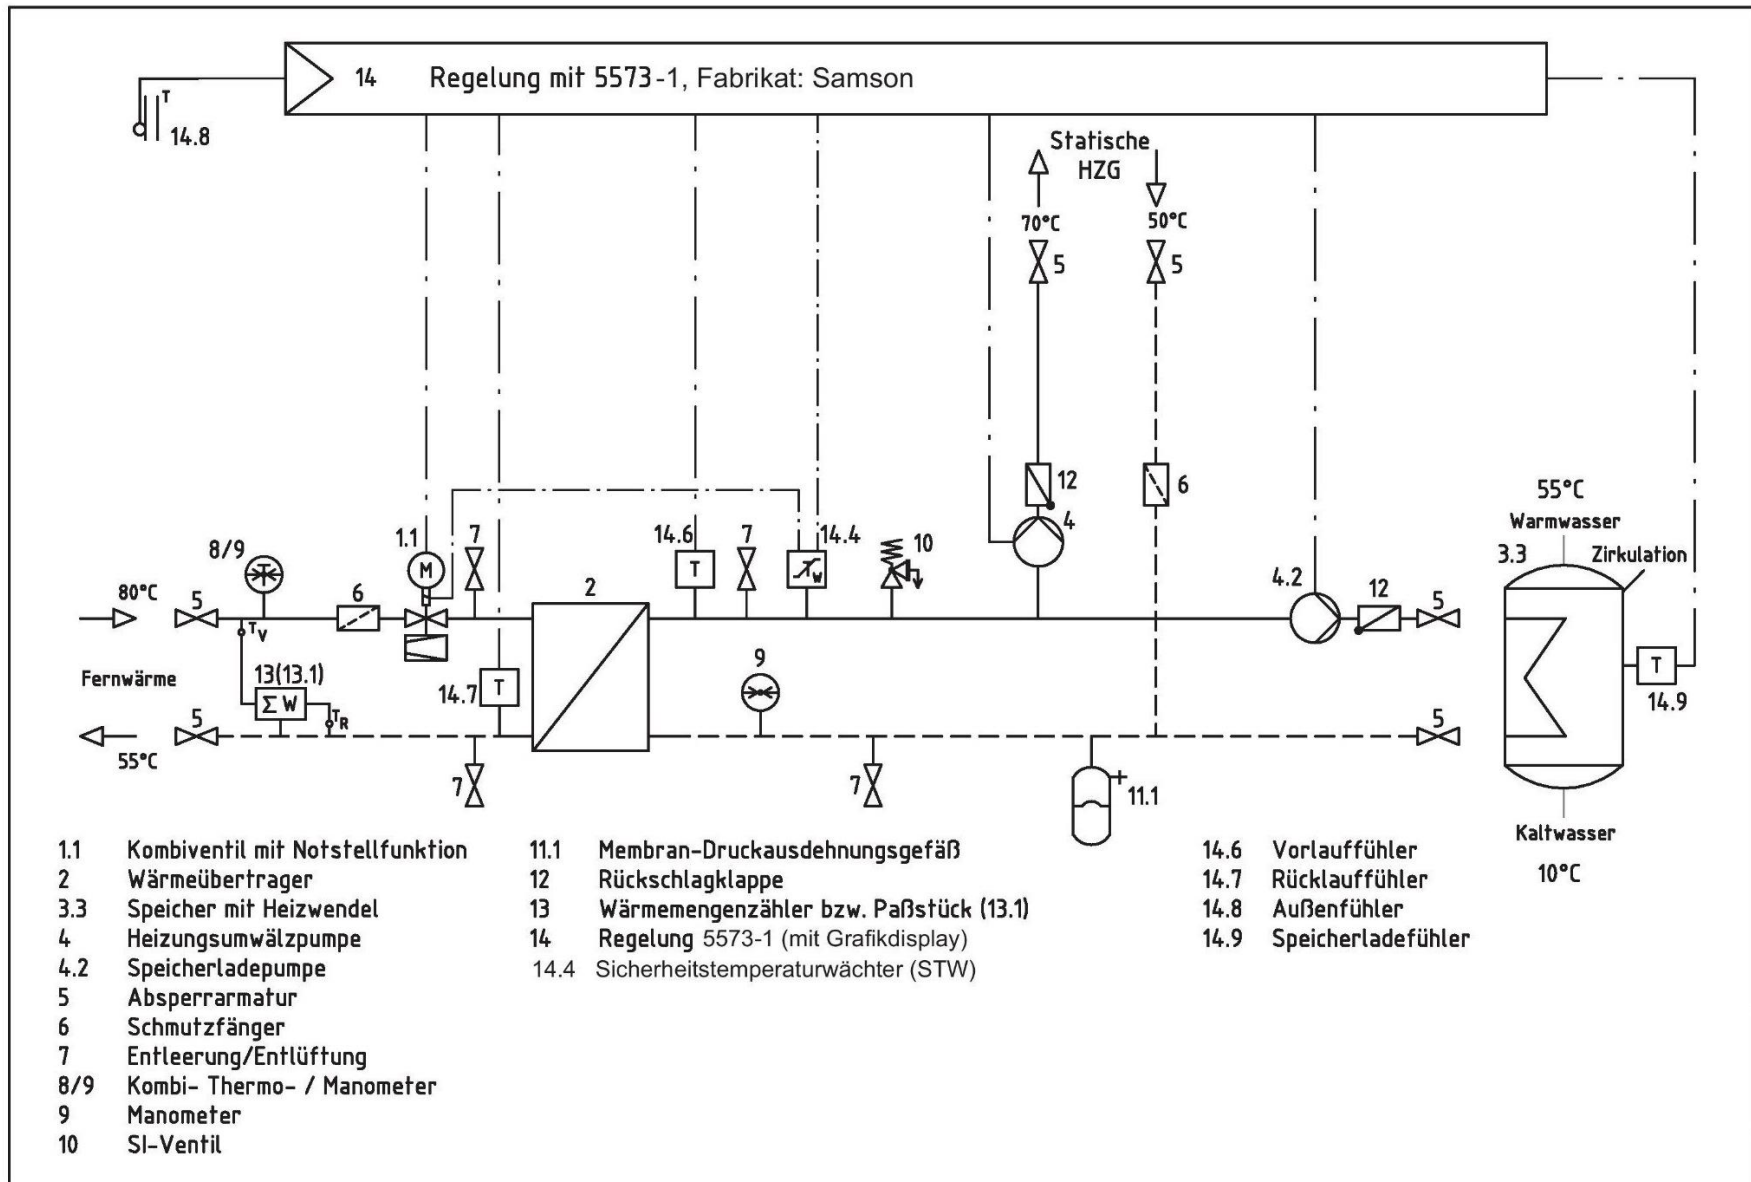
14 Regelung mit 5573-1, Fabrikat: Samson

T
14.8

Statische HZG

70°C
5

50°C
5

12

6

55°C
Warmwasser
3.3
Zirkulation

1.1
7
14.6
7
14.4
10
4
4.2
12
5

8/9
80°C
5
6
M
T
$T_W$
2

$T_V$

Fernwärme

13(13.1)
$\Sigma$ W
$T_R$
14.7
T
9
T
14.9

5
55°C
5

7
7
11.1

Kaltwasser
10°C

1.1 Kombiventil mit Notstellfunktion
2 Wärmeübertrager
3.3 Speicher mit Heizwendel
4 Heizungsumwälzpumpe
4.2 Speicherladepumpe
5 Absperrarmatur
6 Schmutzfänger
7 Entleerung/Entlüftung
8/9 Kombi- Thermo- / Manometer
9 Manometer
10 SI-Ventil

11.1 Membran-Druckausdehnungsgefäß
12 Rückschlagklappe
13 Wärmemengenzähler bzw. Paßstück (13.1)
14 Regelung 5573-1 (mit Grafikdisplay)
14.4 Sicherheitstemperaturwächter (STW)

14.6 Vorlauffühler
14.7 Rücklauffühler
14.8 Außenfühler
14.9 Speicherladefühler